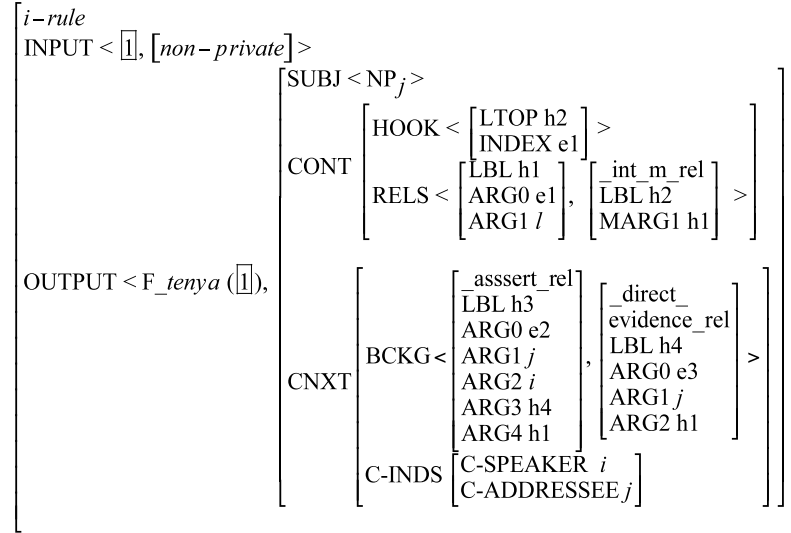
$\left[\begin{array}{l} i-rule \\ \text{INPUT} < \boxed{1}, \left[non-private\right] > \\ \text{OUTPUT} < \text{F\_}tenya\,(\boxed{1}), \left[\begin{array}{l} \text{SUBJ} < \text{NP}_j > \\ \text{CONT} \left[\begin{array}{l} \text{HOOK} < \left[\begin{array}{l} \text{LTOP h2} \\ \text{INDEX e1} \end{array}\right] > \\ \text{RELS} < \left[\begin{array}{l} \text{LBL h1} \\ \text{ARG0 e1} \\ \text{ARG1 } l \end{array}\right], \left[\begin{array}{l} \text{\_int\_m\_rel} \\ \text{LBL h2} \\ \text{MARG1 h1} \end{array}\right] > \end{array}\right] \\ \text{CNXT} \left[\begin{array}{l} \text{BCKG} < \left[\begin{array}{l} \text{\_asssert\_rel} \\ \text{LBL h3} \\ \text{ARG0 e2} \\ \text{ARG1 } j \\ \text{ARG2 } i \\ \text{ARG3 h4} \\ \text{ARG4 h1} \end{array}\right], \left[\begin{array}{l} \text{\_direct\_} \\ \text{evidence\_rel} \\ \text{LBL h4} \\ \text{ARG0 e3} \\ \text{ARG1 } j \\ \text{ARG2 h1} \end{array}\right] > \\ \text{C-INDS} \left[\begin{array}{l} \text{C-SPEAKER } i \\ \text{C-ADDRESSEE } j \end{array}\right] \end{array}\right] \end{array}\right] \end{array}\right]$